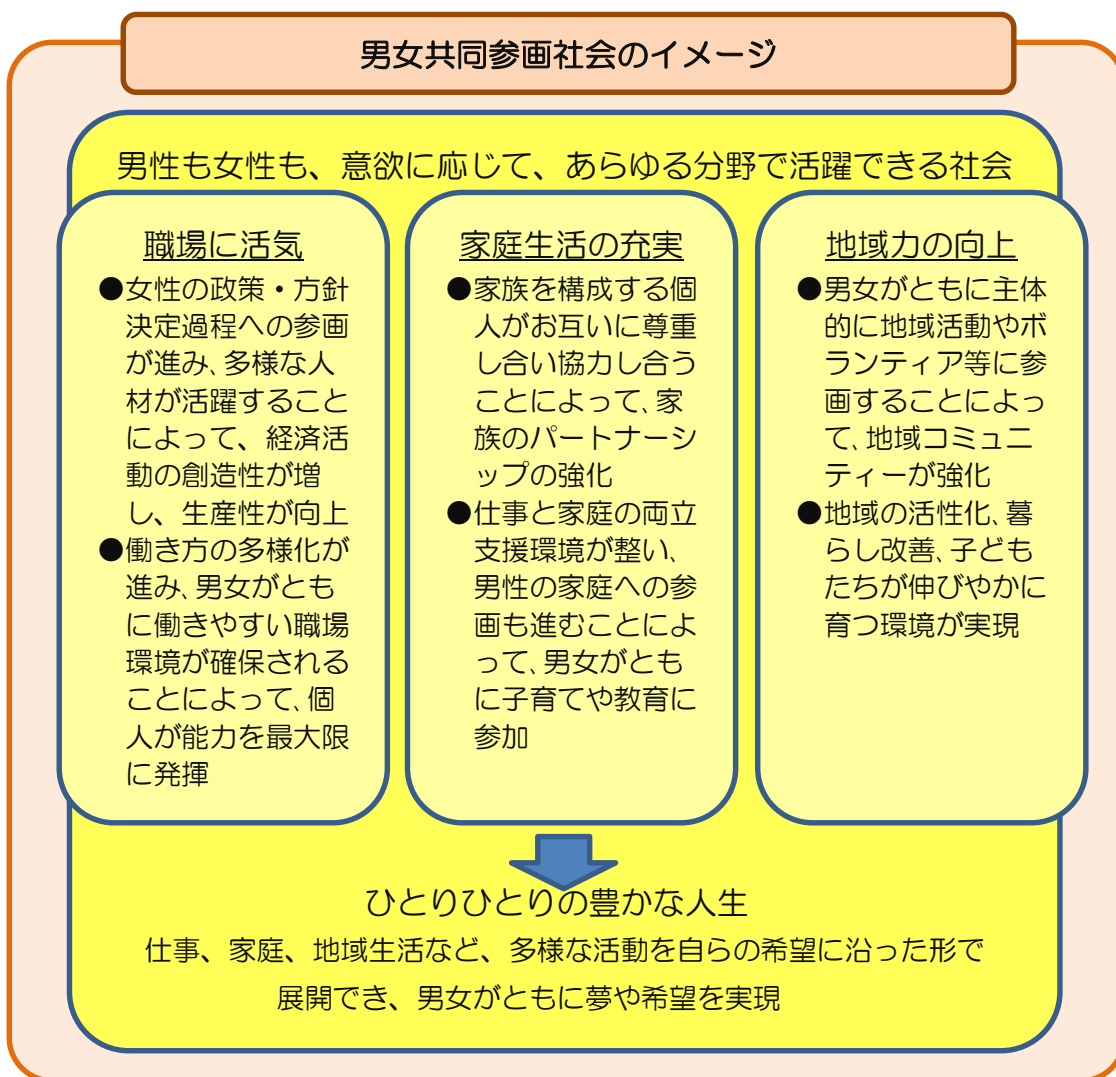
男女共同参画社会のイメージ

男性も女性も、意欲に応じて、あらゆる分野で活躍できる社会

職場に活気

●女性の政策・方針決定過程への参画が進み、多様な人材が活躍することによって、経済活動の創造性が増し、生産性が向上

●働き方の多様化が進み、男女がともに働きやすい職場環境が確保されることによって、個人が能力を最大限に発揮

家庭生活の充実

●家族を構成する個人がお互いに尊重し合い協力し合うことによって、家族のパートナーシップの強化

●仕事と家庭の両立支援環境が整い、男性の家庭への参画も進むことによって、男女がともに子育てや教育に参加

地域力の向上

●男女がともに主体的に地域活動やボランティア等に参画することによって、地域コミュニティーが強化

●地域の活性化、暮らし改善、子どもたちが伸びやかに育つ環境が実現

ひとりひとりの豊かな人生

仕事、家庭、地域生活など、多様な活動を自らの希望に沿った形で展開でき、男女がともに夢や希望を実現